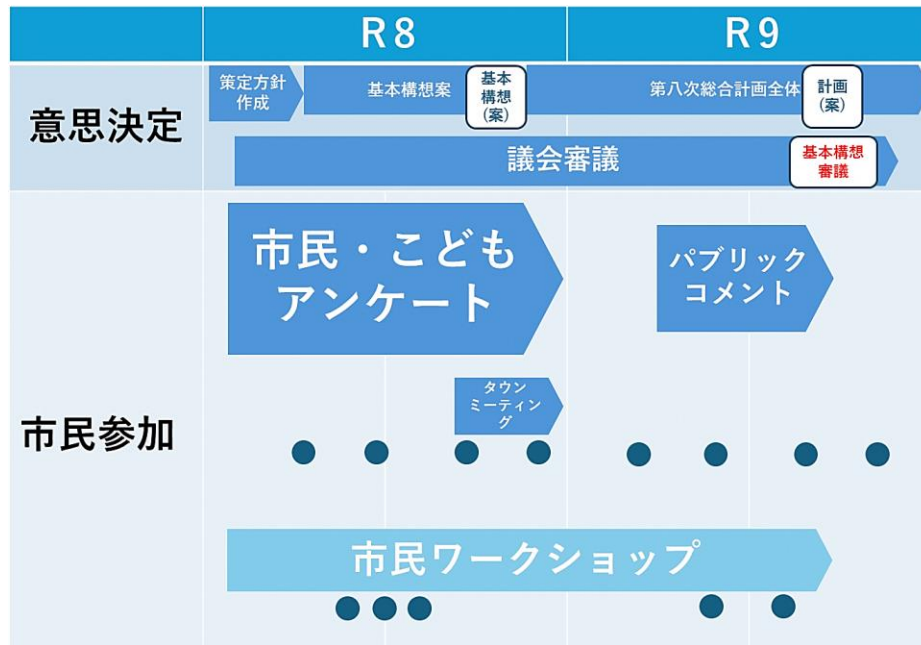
| | R8 | R9 |
|---|---|---|
| 意思決定 | 策定方針作成 基本構想案 基本構想（案） 議会審議 | 第八次総合計画全体 計画（案） 基本構想審議 |
| 市民参加 | 市民・こどもアンケート タウンミーティング 市民ワークショップ | パブリックコメント |